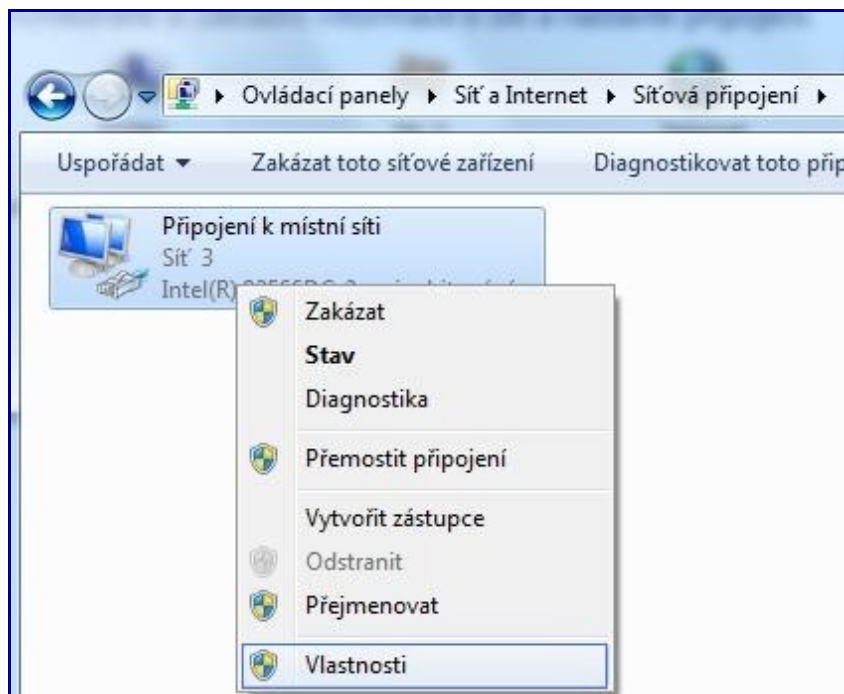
Ovládací panely ▸ Síť a Internet ▸ Síťová připojení ▸

Uspořádat ▾ Zakázat toto síťové zařízení Diagnostikovat toto přip

Připojení k místní síti
Síť 3
Intel(R) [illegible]

Zakázat
Stav
Diagnostika
Přemostit připojení
Vytvořit zástupce
Odstranit
Přejmenovat
Vlastnosti